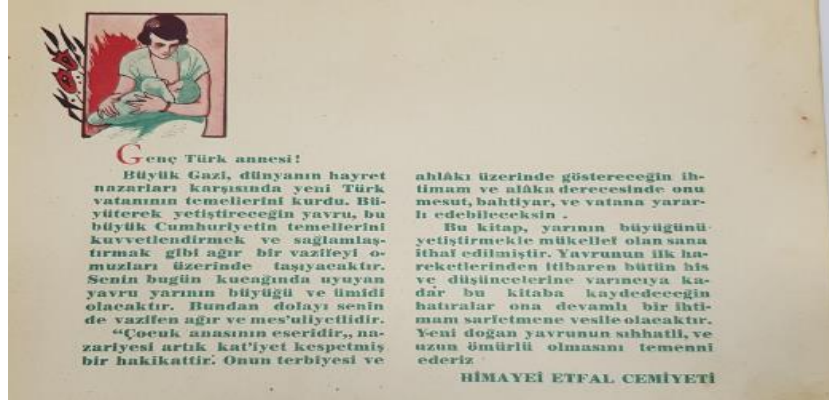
Genç Türk annesi!

Büyük Gazi, dünyanın hayret nazarları karşısında yeni Türk vatanının temellerini kurdu. Büyüterek yetiştireceğin yavru, bu büyük Cumhuriyetin temellerini kuvvetlendirmek ve sağlamlaştırmak gibi ağır bir vazifeyi omuzları üzerinde taşıyacaktır. Senin bugün kucağında uyuyan yavru yarının büyüğü ve ümidi olacaktır. Bundan dolayı senin de vazifen ağır ve mes'uliyetlidir.

"Çocuk anasının eseridir„ nazariyesi artık kat'iyet kespetmiş bir hakikattir. Onun terbiyesi ve ahlâkı üzerinde göstereceğin ihtimam ve alâka derecesinde onu mesut, bahtiyar, ve vatana yararlı edebileceksin.

Bu kitap, yarının büyüğünü yetiştirmekle mükellef olan sana ithaf edilmiştir. Yavrunun ilk hareketlerinden itibaren bütün his ve düşüncelerine varıncıya kadar bu kitaba kaydedeceğin hatıralar ona devamlı bir ihtimam sarfetmene vesile olacaktır. Yeni doğan yavrunun sıhhatli, ve uzun ömürlü olmasını temenni ederiz

HİMAYEİ ETFAL CEMİYETİ